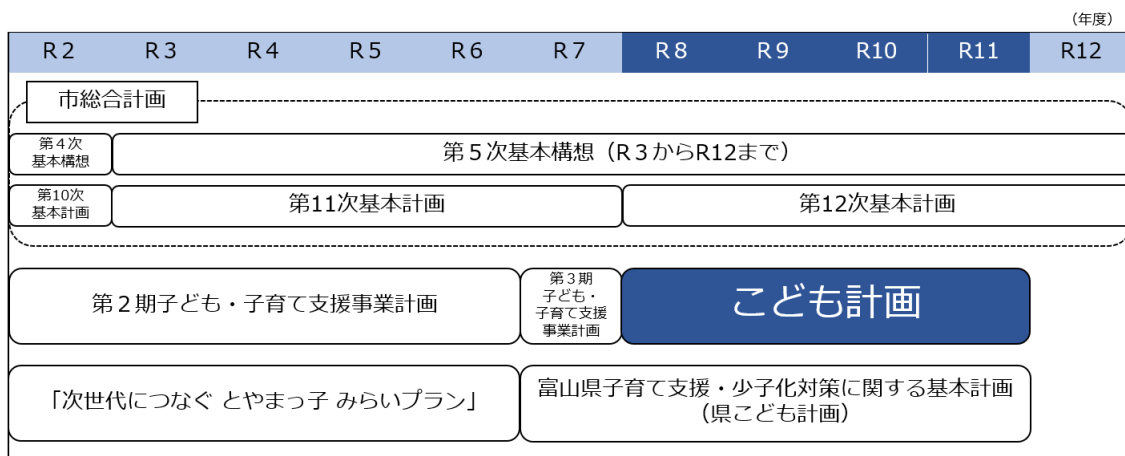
（年度）

| R２ | R３ | R４ | R５ | R６ | R７ | R８ | R９ | R10 | R11 | R12 |
|---|---|---|---|---|---|---|---|---|---|---|

市総合計画

第４次基本構想

第５次基本構想（R３からR12まで）

第10次基本計画

第11次基本計画

第12次基本計画

第２期子ども・子育て支援事業計画

第３期子ども・子育て支援事業計画

こども計画

「次世代につなぐ とやまっ子 みらいプラン」

富山県子育て支援・少子化対策に関する基本計画（県こども計画）